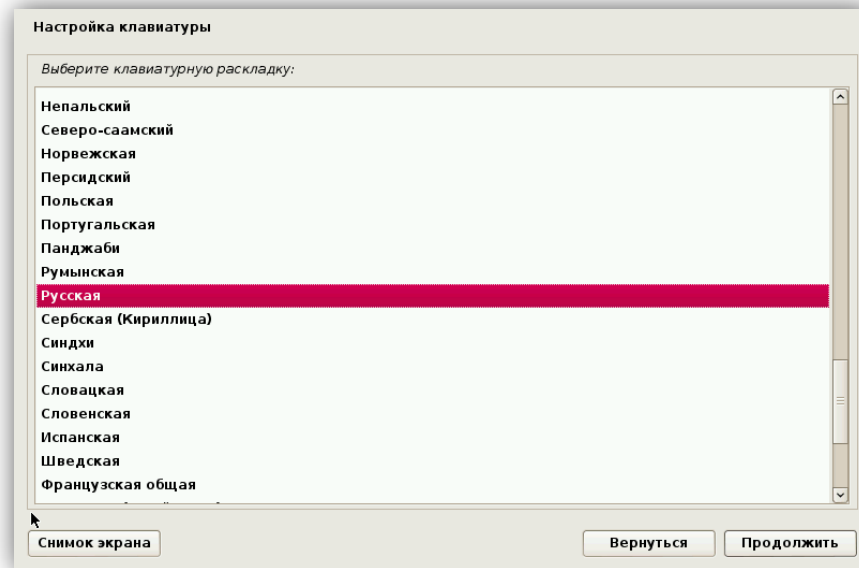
Настройка клавиатуры

Выберите клавиатурную раскладку:

Непальский
Северо-саамский
Норвежская
Персидский
Польская
Португальская
Панджаби
Румынская
Русская
Сербская (Кириллица)
Синдхи
Синхала
Словацкая
Словенская
Испанская
Шведская
Французская общая
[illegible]

Снимок экрана

Вернуться

Продолжить